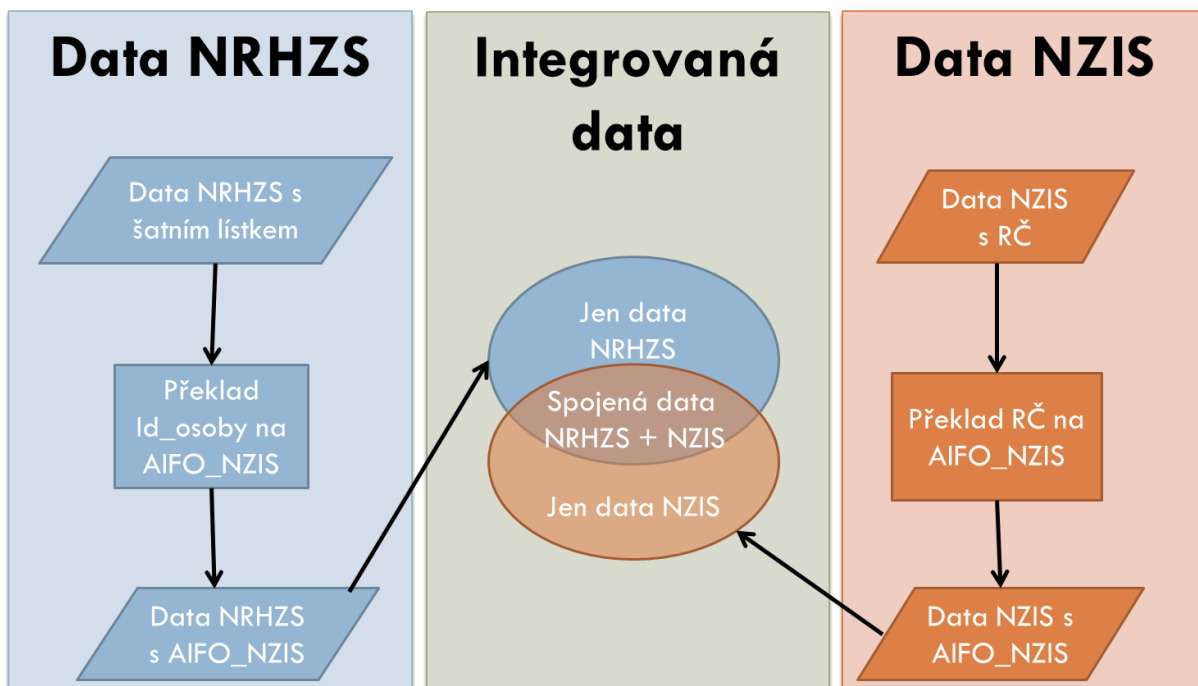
Data NRHZS

Data NRHZS s šatním lístkem

Překlad Id_osoby na AIFO_NZIS

Data NRHZS s AIFO_NZIS

Integrovaná data

Jen data NRHZS

Spojená data NRHZS + NZIS

Jen data NZIS

Data NZIS

Data NZIS s RČ

Překlad RČ na AIFO_NZIS

Data NZIS s AIFO_NZIS